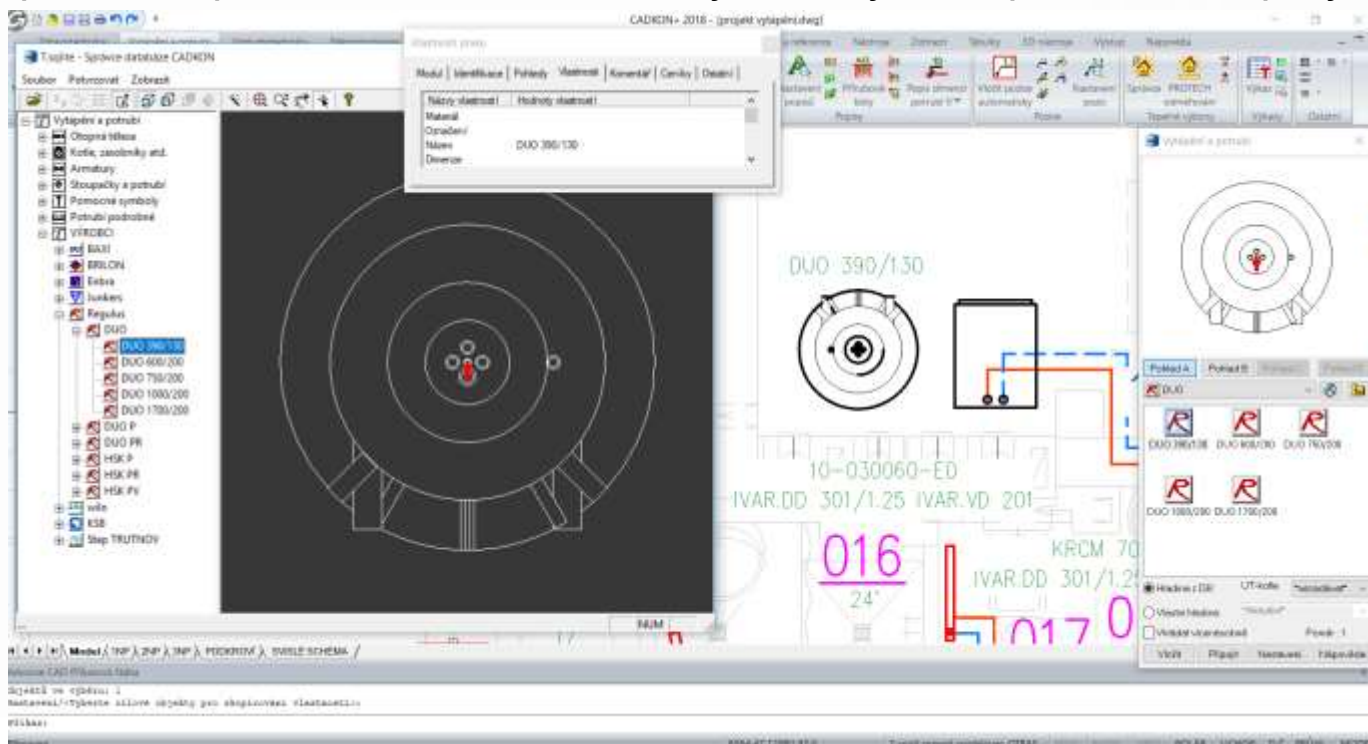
CADKON+ 2018 - [projekt vytápění.dwg]

T.systé - Správce databáze CADKON

Soubor Potvrzovat Zobrazit

Vytápění a potrubí
Otopná tělesa
Kotle, zásobníky atd.
Armatury
Stoupačky a potrubí
Pomocné symboly
Potrubí podrobné
VÝROBCI
BAXI
BRILON
Enbra
Junkers
Regulus
DUO
DUO 390/130
DUO 600/200
DUO 750/200
DUO 1000/200
DUO 1700/200
DUO P
DUO PR
HSK P
HSK PR
HSK PV
wilo
KSB
Step TRUTNOV

Vlastnosti prvku

Model | Identifikace | Pohledy | Vlastnosti | Komentář | Ceníky | Detailní |

| Názvy vlastností | Hodnoty vlastností |
|---|---|
| Materiál | |
| Označení | |
| Název | DUO 390/130 |
| Dimenze | |

NUM

DUO 390/130

10-030060-ED
IVAR.DD 301/1.25 IVAR.VD 201

016
24°

KRCM 70
IVAR.DD 301/1.2

017 0

Vytápění a potrubí

Pohled A Pohled B

DUO

DUO 390/130 DUO 600/200 DUO 750/200
DUO 1000/200 DUO 1700/200

Hledání z DB UT-Kotle
Všechn hledání
Vkládat více prvků
Pozice: 1
Vložit Připojit Nastavení Filtr

Model / 1NP / 2NP / 3NP / PODKROVÍ / SVISLÉ SCHEMA /

Objektů ve výběru: 1
Nastavení/<Vyberte cílové objekty pro kopírování vlastností>:
Příkaz: